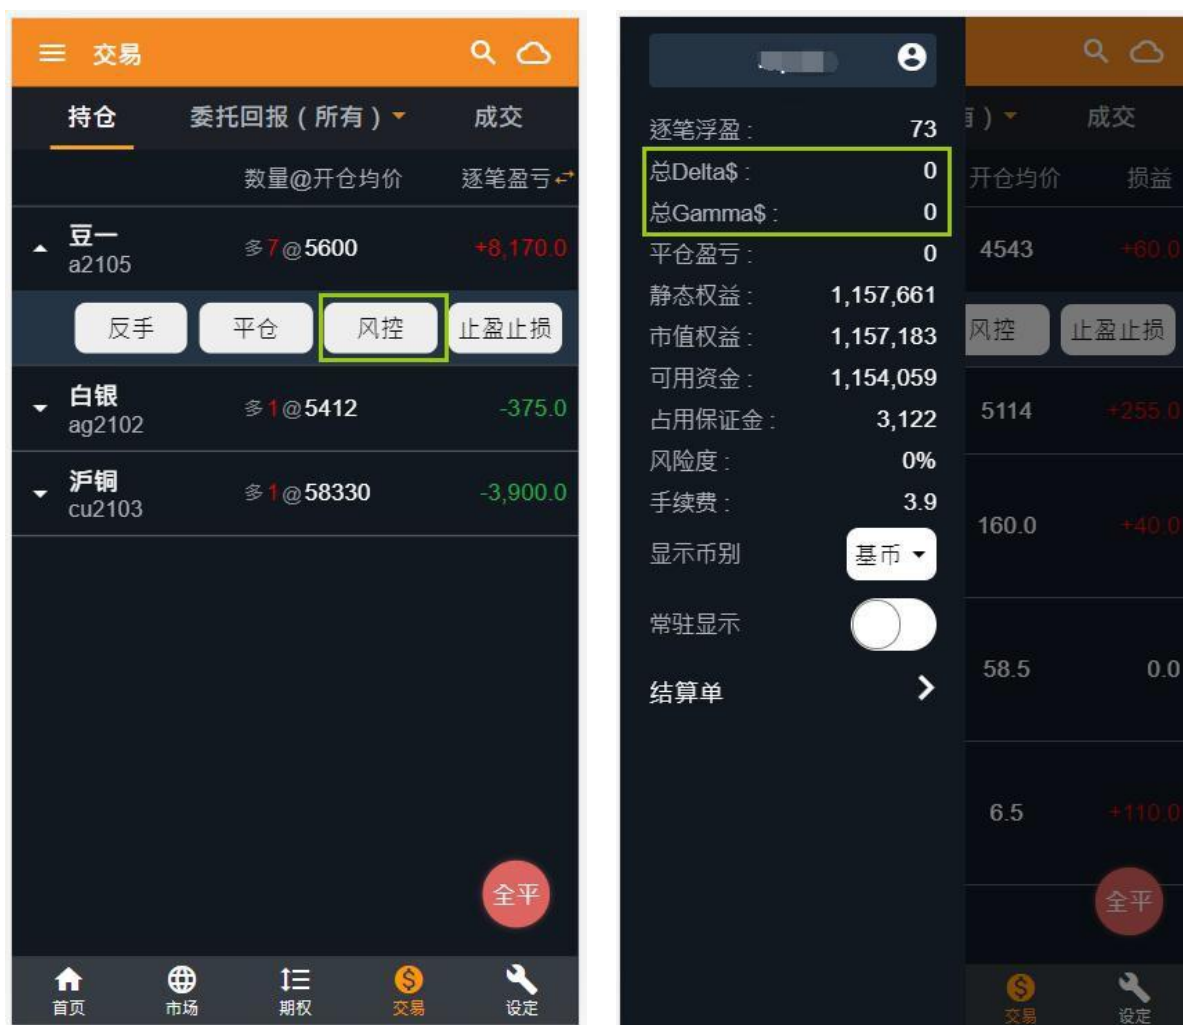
交易

持仓 委托回报（所有） 成交

数量@开仓均价 逐笔盈亏

豆一 a2105 多7@5600 +8,170.0

反手 平仓 风控 止盈止损

白银 ag2102 多1@5412 -375.0

沪铜 cu2103 多1@58330 -3,900.0

全平

首页 市场 期权 交易 设定

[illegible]

逐笔浮盈： 73
总Delta$： 0
总Gamma$： 0
平仓盈亏： 0
静态权益： 1,157,661
市值权益： 1,157,183
可用资金： 1,154,059
占用保证金： 3,122
风险度： 0%
手续费： 3.9
显示币别 基币
常驻显示
结算单

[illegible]） 成交
开仓均价 损益
4543 +60.0
风控 止盈止损
5114 +255.0
160.0 +40.0
58.5 0.0
6.5 +110.0
全平
交易 设定